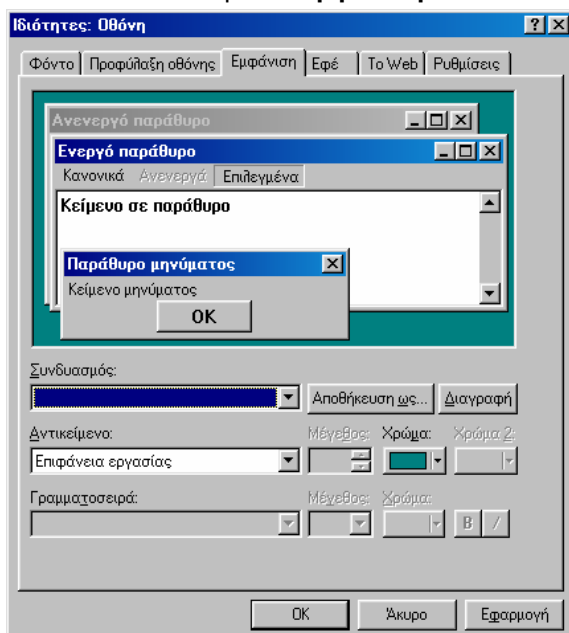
Ιδιότητες: Οθόνη
?
X
Φόντο
Προφύλαξη οθόνης
Εμφάνιση
Εφέ
Το Web
Ρυθμίσεις
Ανενεργό παράθυρο
Ενεργό παράθυρο
Κανονικά
Ανενεργά
Επιλεγμένα
Κείμενο σε παράθυρο
Παράθυρο μηνύματος
Κείμενο μηνύματος
OK
Συνδυασμός:
Αποθήκευση ως...
Διαγραφή
Αντικείμενο:
Μέγεθος:
Χρώμα:
Χρώμα 2:
Επιφάνεια εργασίας
Γραμματοσειρά:
Μέγεθος:
Χρώμα:
B
I
OK
Άκυρο
Εφαρμογή